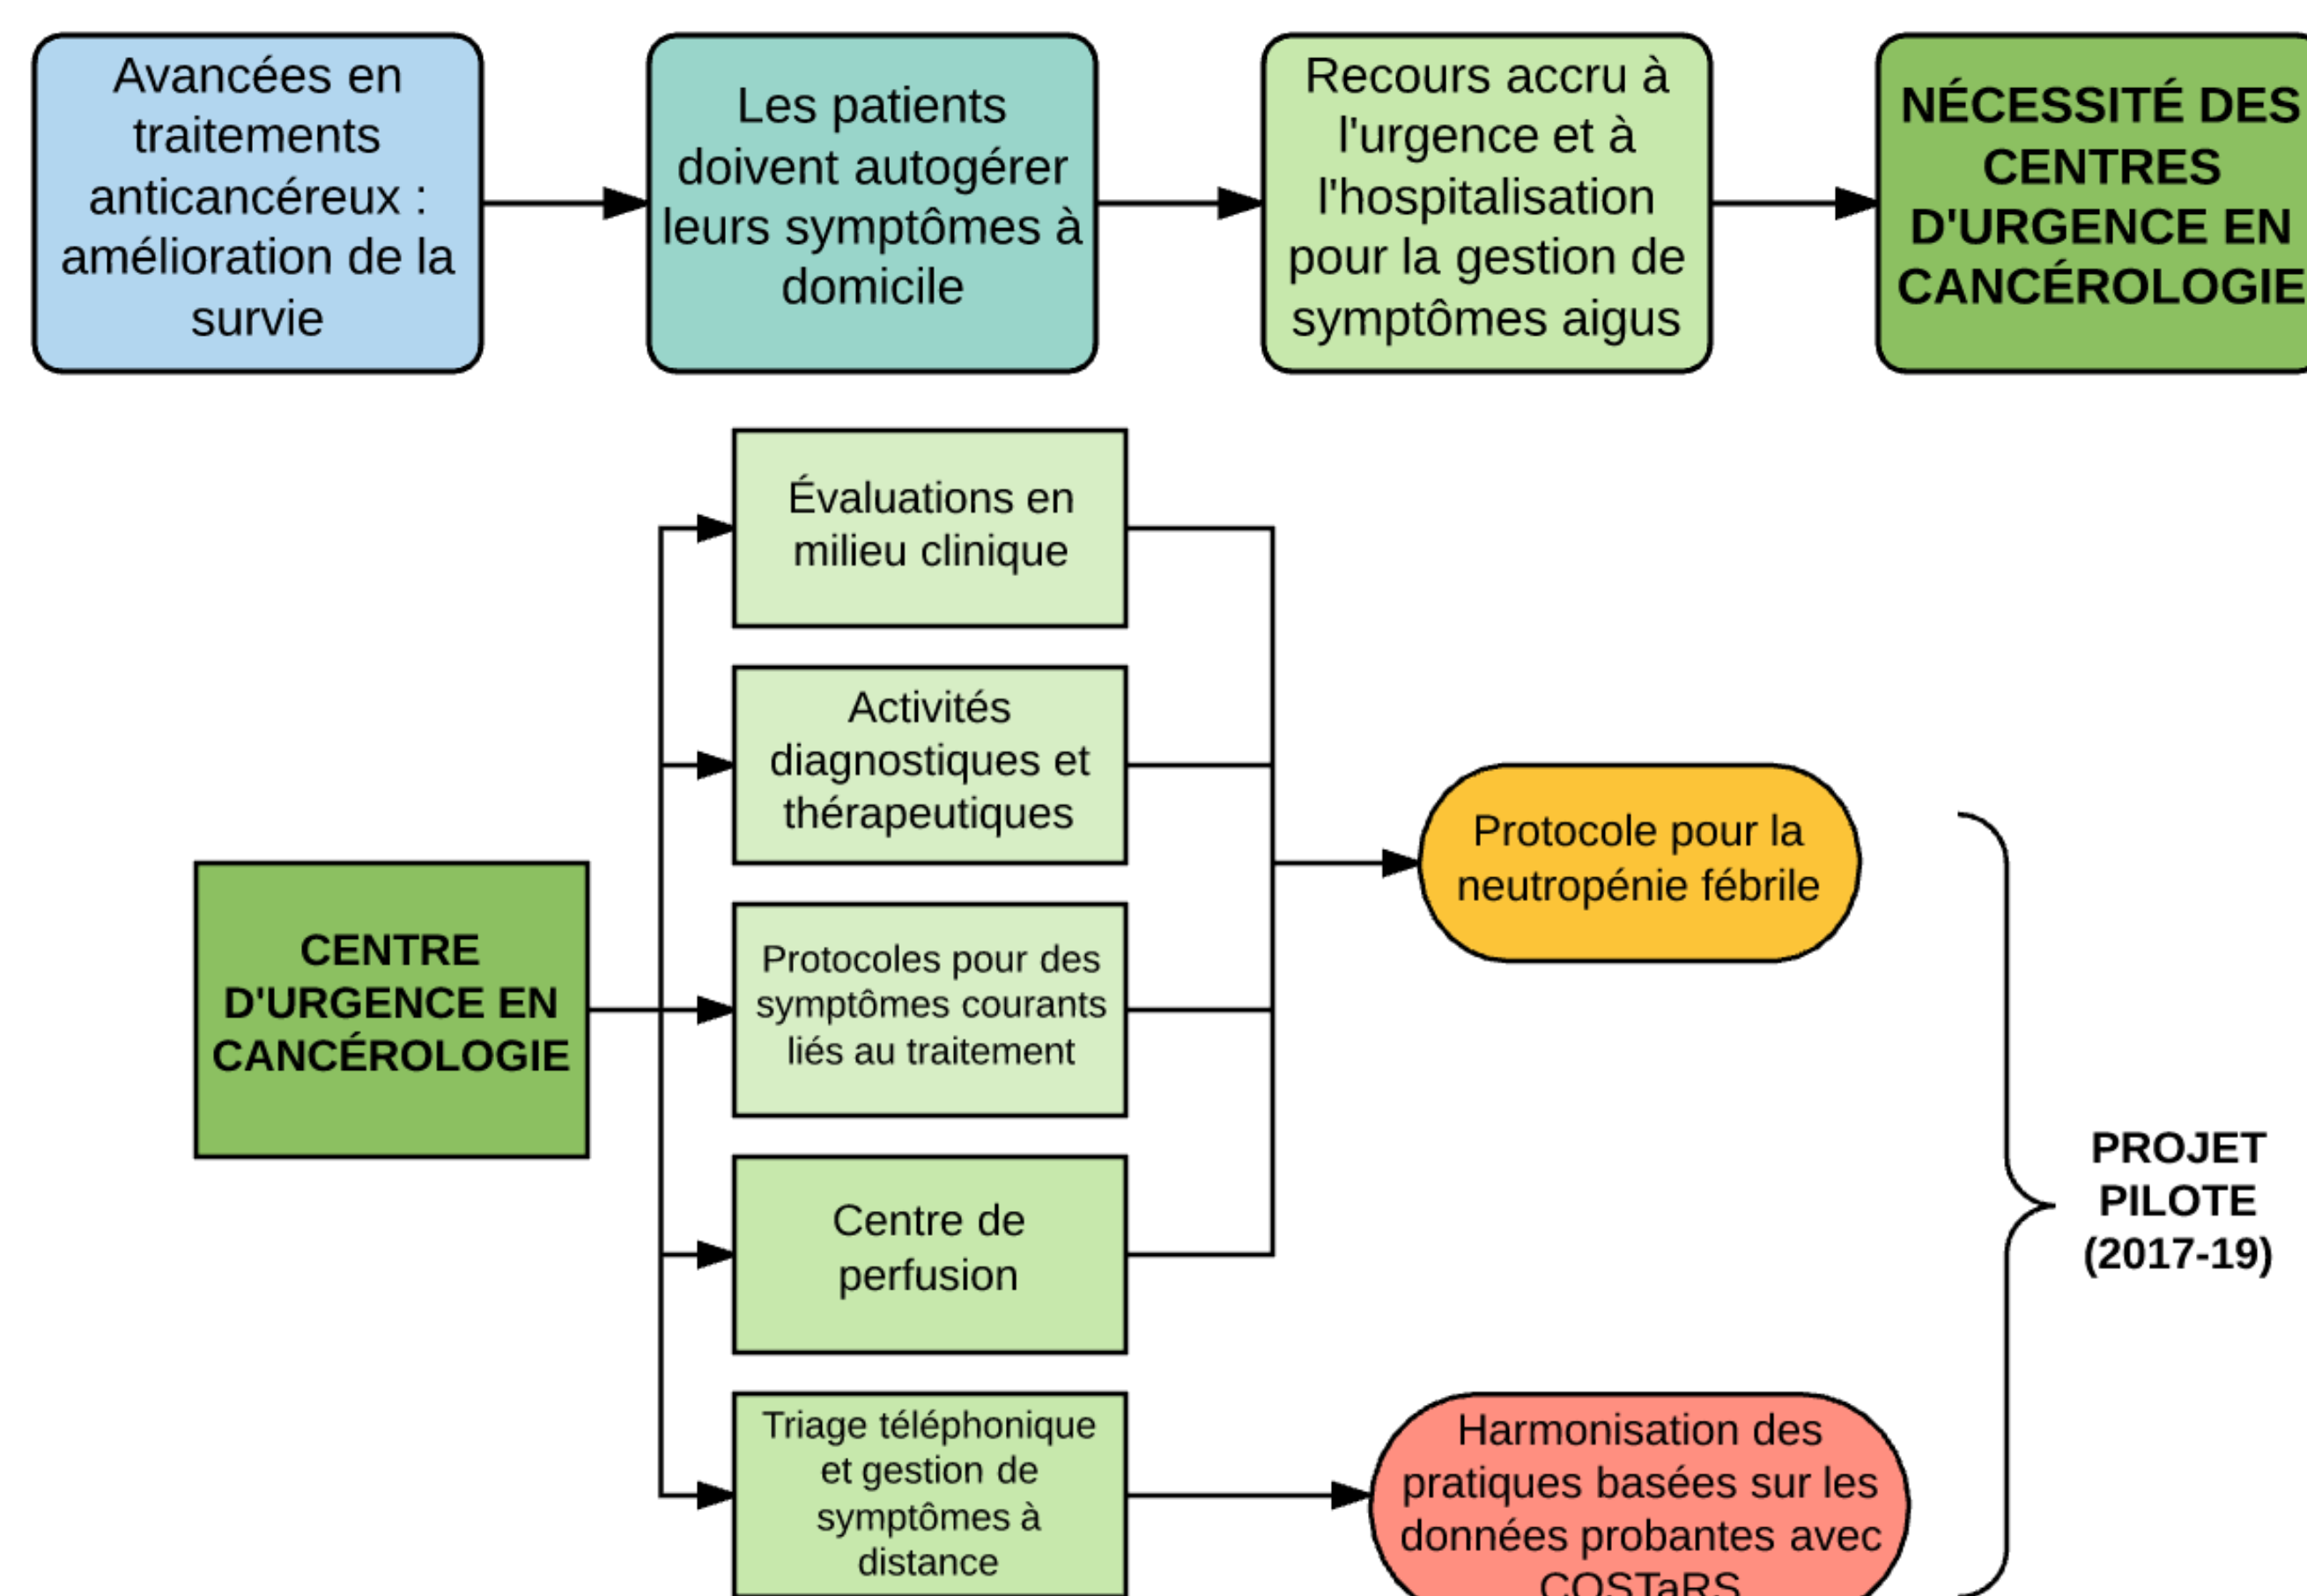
Avancées en traitements anticancéreux : amélioration de la survie

Les patients doivent autogérer leurs symptômes à domicile

Recours accru à l'urgence et à l'hospitalisation pour la gestion de symptômes aigus

NÉCESSITÉ DES CENTRES D'URGENCE EN CANCÉROLOGIE

CENTRE D'URGENCE EN CANCÉROLOGIE

Évaluations en milieu clinique

Activités diagnostiques et thérapeutiques

Protocoles pour des symptômes courants liés au traitement

Centre de perfusion

Triage téléphonique et gestion de symptômes à distance

Protocole pour la neutropénie fébrile

Harmonisation des pratiques basées sur les données probantes avec COSTaRS

PROJET PILOTE (2017-19)